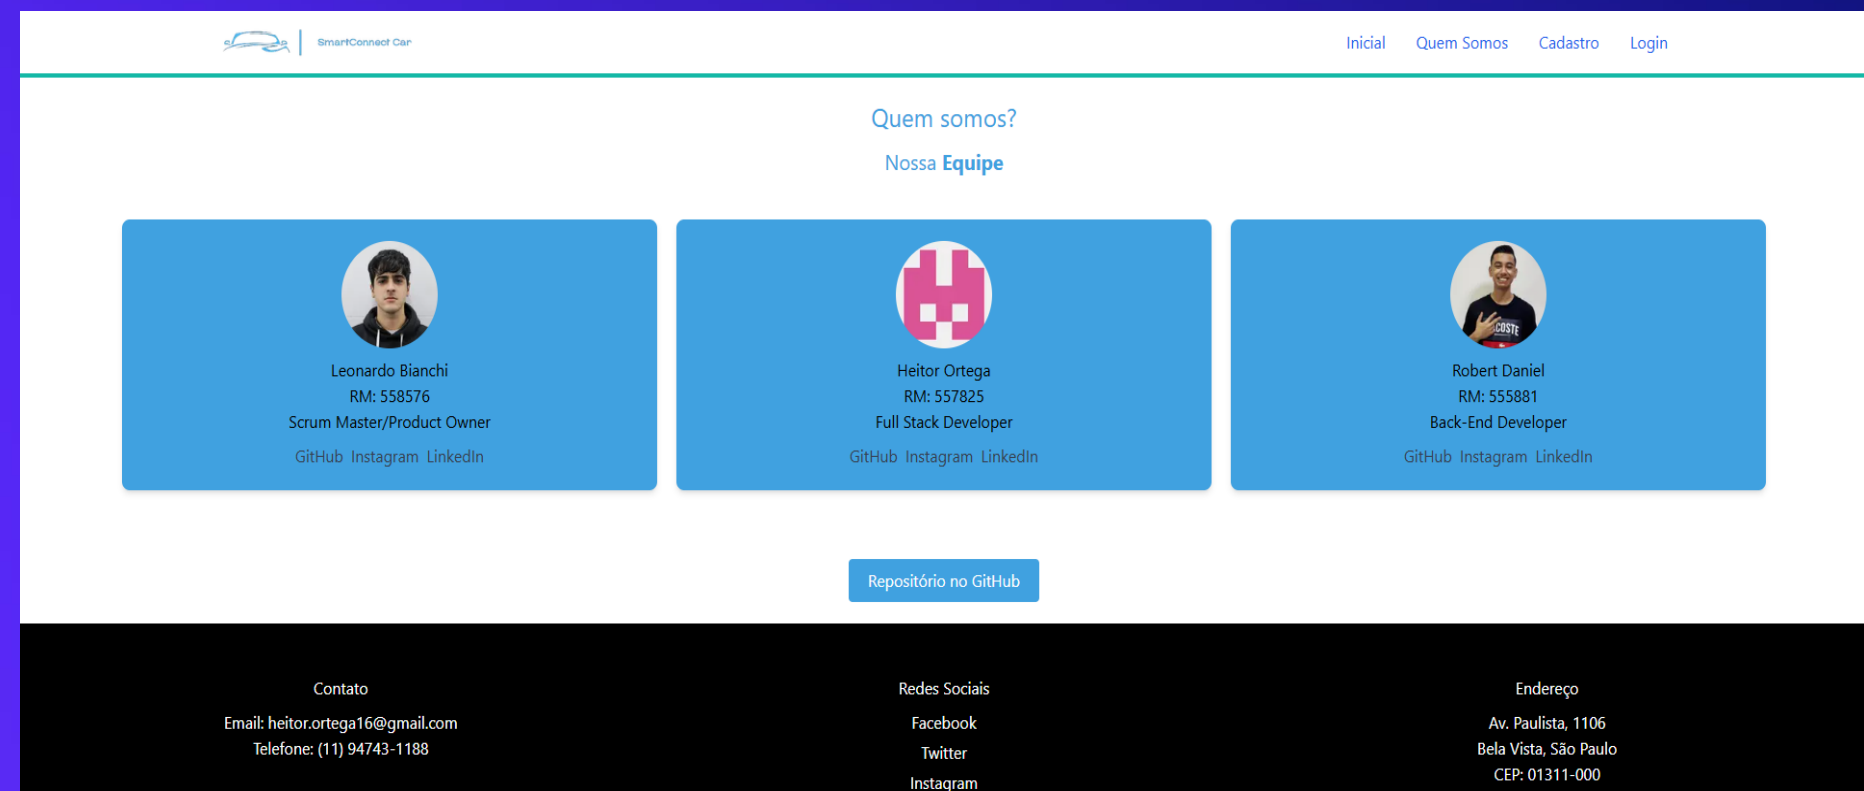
SmartConnect Car

Inicial Quem Somos Cadastro Login

Quem somos?

Nossa **Equipe**

Leonardo Bianchi
RM: 558576
Scrum Master/Product Owner
GitHub Instagram LinkedIn

Heitor Ortega
RM: 557825
Full Stack Developer
GitHub Instagram LinkedIn

Robert Daniel
RM: 555881
Back-End Developer
GitHub Instagram LinkedIn

Repositório no GitHub

Contato
Email: heitor.ortega16@gmail.com
Telefone: (11) 94743-1188

Redes Sociais
Facebook
Twitter
Instagram

Endereço
Av. Paulista, 1106
Bela Vista, São Paulo
CEP: 01311-000